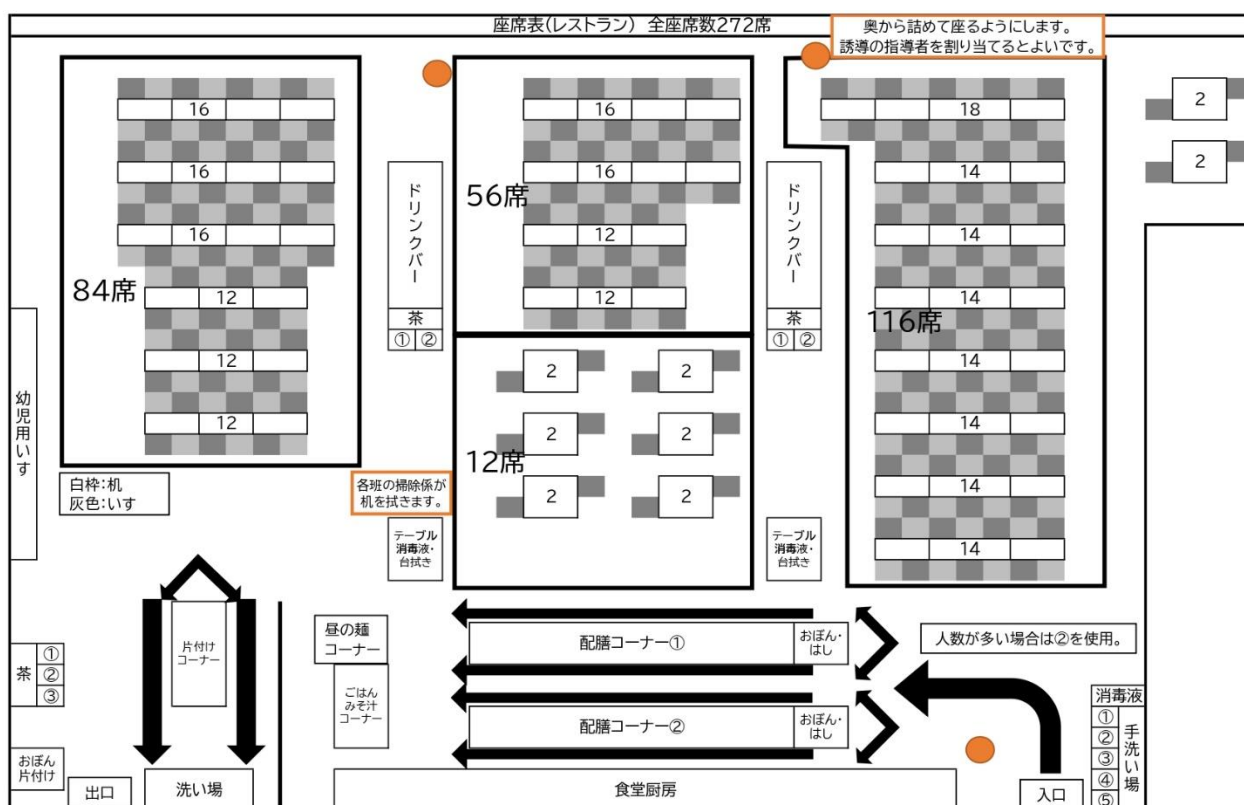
座席表(レストラン) 全座席数272席

奥から詰めて座るようにします。
誘導の指導者を割り当てるとよいです。

16
16
16
84席
12
12
12

白枠:机
灰色:いす

幼児用いす

ドリンクバー
茶
① ②

各班の掃除係が机を拭きます。

テーブル消毒液・台拭き

56席
16
16
12
12

12席
2
2
2
2
2
2

ドリンクバー
茶
① ②

テーブル消毒液・台拭き

116席
18
14
14
14
14
14
14
14

2
2

茶
①
②
③

おぼん片付け

出口

片付けコーナー

洗い場

昼の麺コーナー

ごはんみそ汁コーナー

配膳コーナー①
おぼん・はし

配膳コーナー②
おぼん・はし

人数が多い場合は②を使用。

食堂厨房

入口

消毒液
①
②
③
④
⑤
手洗い場